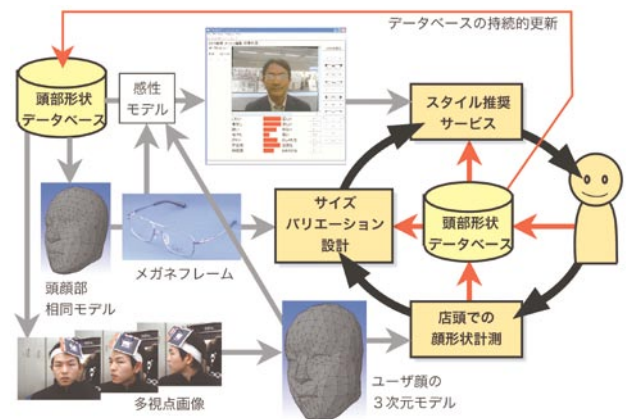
データベースの持続的更新

頭部形状データベース

感性モデル

スタイル推奨サービス

サイズバリエーション設計

頭部形状データベース

頭顔部相同モデル

メガネフレーム

店頭での顔形状計測

多視点画像

ユーザ顔の3次元モデル